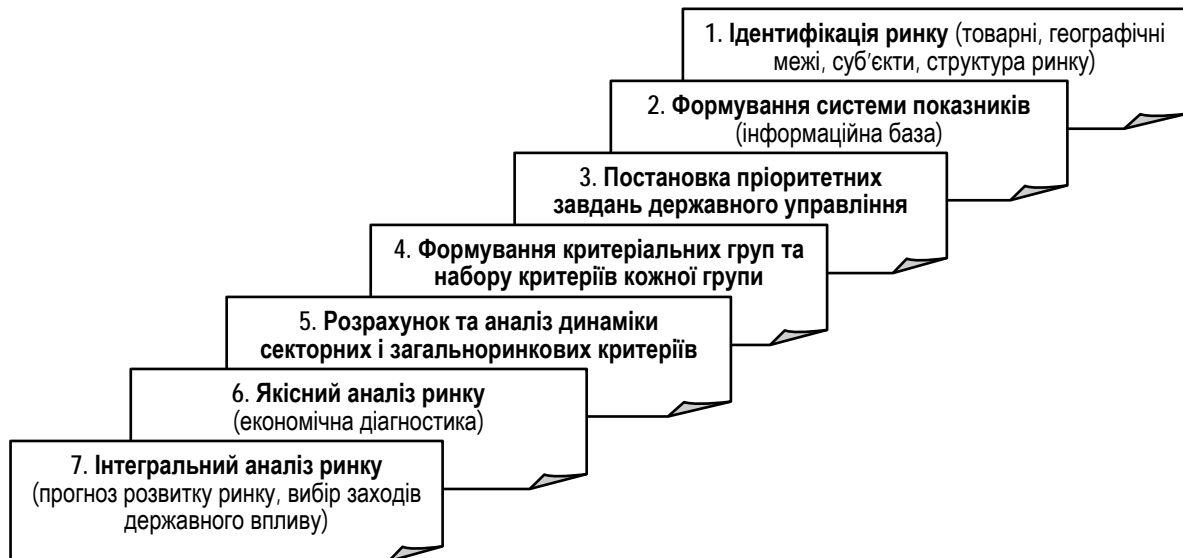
1. Ідентифікація ринку (товарні, географічні межі, суб'єкти, структура ринку)

2. Формування системи показників (інформаційна база)

3. Постановка пріоритетних завдань державного управління

4. Формування критеріальних груп та набору критеріїв кожної групи

5. Розрахунок та аналіз динаміки секторних і загальноринкових критеріїв

6. Якісний аналіз ринку (економічна діагностика)

7. Інтегральний аналіз ринку (прогноз розвитку ринку, вибір заходів державного впливу)